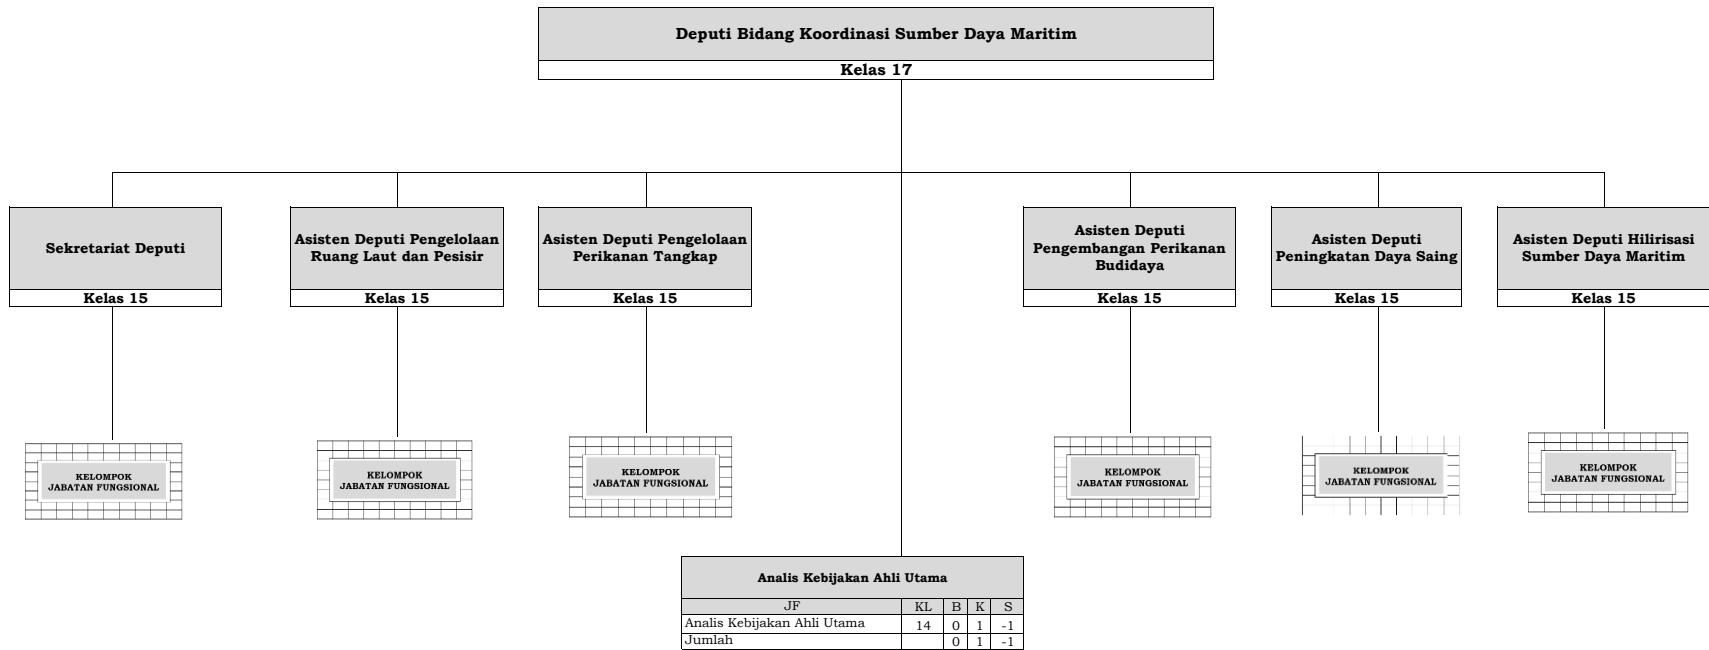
Deputi Bidang Koordinasi Sumber Daya Maritim
Kelas 17

Sekretariat Deputi
Kelas 15

KELOMPOK JABATAN FUNGSIONAL

Asisten Deputi Pengelolaan Ruang Laut dan Pesisir
Kelas 15

KELOMPOK JABATAN FUNGSIONAL

Asisten Deputi Pengelolaan Perikanan Tangkap
Kelas 15

KELOMPOK JABATAN FUNGSIONAL

Asisten Deputi Pengembangan Perikanan Budidaya
Kelas 15

KELOMPOK JABATAN FUNGSIONAL

Asisten Deputi Peningkatan Daya Saing
Kelas 15

KELOMPOK JABATAN FUNGSIONAL

Asisten Deputi Hilirisasi Sumber Daya Maritim
Kelas 15

KELOMPOK JABATAN FUNGSIONAL

Analis Kebijakan Ahli Utama

| JF | KL | B | K | S |
|---|---|---|---|---|
| Analis Kebijakan Ahli Utama | 14 | 0 | 1 | -1 |
| Jumlah | | 0 | 1 | -1 |